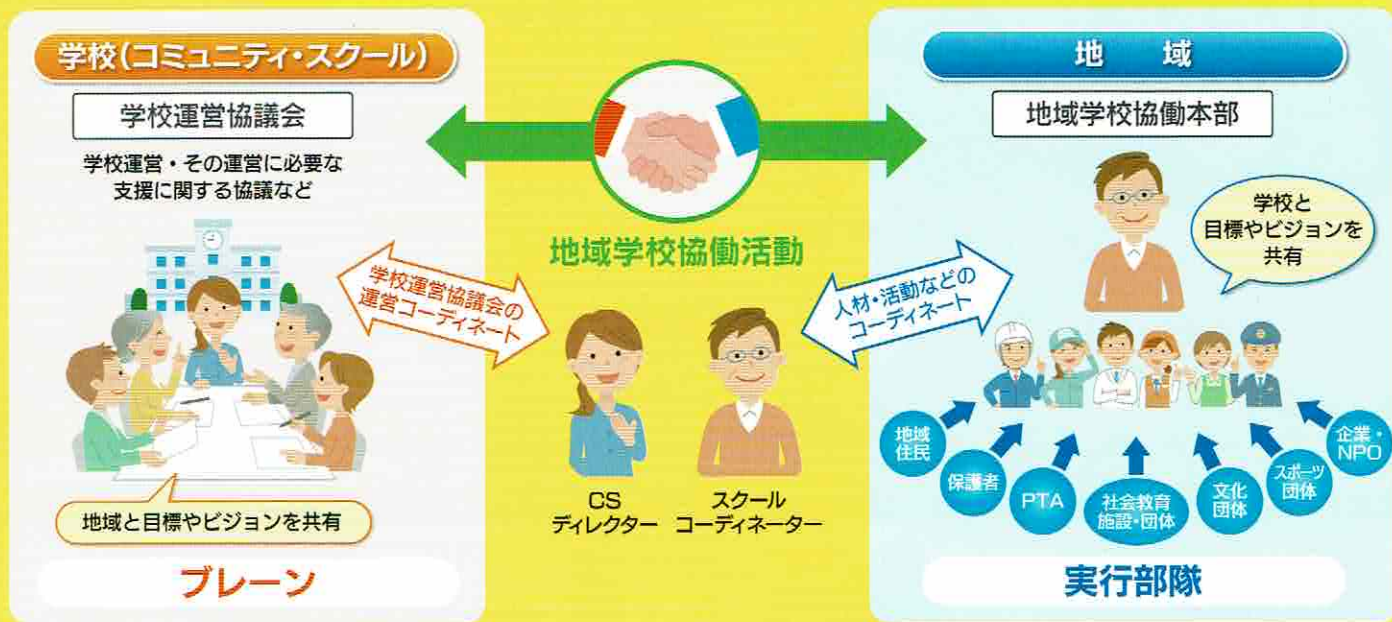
学校（コミュニティ・スクール）

学校運営協議会

学校運営・その運営に必要な支援に関する協議など

学校運営協議会の運営コーディネート

地域と目標やビジョンを共有

ブレーン

地域学校協働活動

CS
ディレクター

スクール
コーディネーター

地　域

地域学校協働本部

学校と目標やビジョンを共有

人材・活動などのコーディネート

地域住民

保護者

PTA

社会教育施設・団体

文化団体

スポーツ団体

企業・NPO

実行部隊